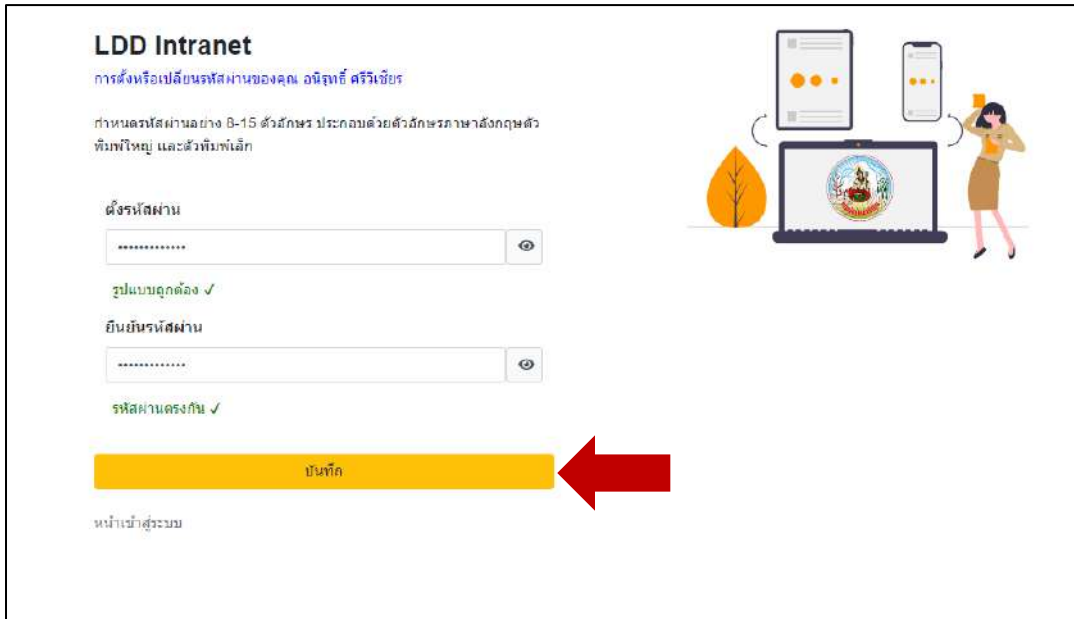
LDD Intranet

การตั้งหรือเปลี่ยนรหัสผ่านของคุณ อนิรุทธิ์ ศิริเชียร

กำหนดรหัสผ่านอย่าง 8-15 ตัวอักษร ประกอบด้วยตัวอักษรภาษาอังกฤษตัวพิมพ์ใหญ่ และตัวพิมพ์เล็ก

ตั้งรหัสผ่าน

•••••••••••••

รูปแบบถูกต้อง ✓

ยืนยันรหัสผ่าน

•••••••••••••

รหัสผ่านตรงกัน ✓

บันทึก

หน้าเข้าสู่ระบบ